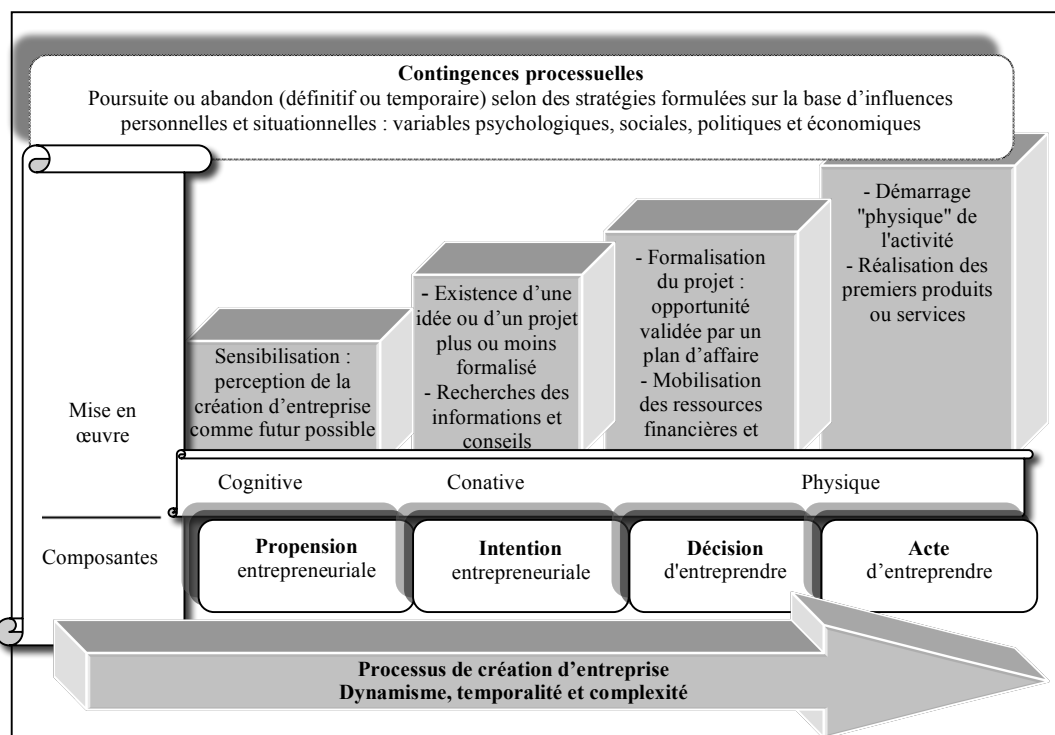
**Contingences processuelles**
Poursuite ou abandon (définitif ou temporaire) selon des stratégies formulées sur la base d'influences personnelles et situationnelles : variables psychologiques, sociales, politiques et économiques

Sensibilisation : perception de la création d'entreprise comme futur possible

- Existence d'une idée ou d'un projet plus ou moins formalisé
- Recherches des informations et conseils

- Formalisation du projet : opportunité validée par un plan d'affaire
- Mobilisation des ressources financières et

- Démarrage "physique" de l'activité
- Réalisation des premiers produits ou services

Mise en œuvre

Cognitive

Conative

Physique

Composantes

**Propension** entrepreneuriale

**Intention** entrepreneuriale

**Décision** d'entreprendre

**Acte** d'entreprendre

**Processus de création d'entreprise**
**Dynamisme, temporalité et complexité**